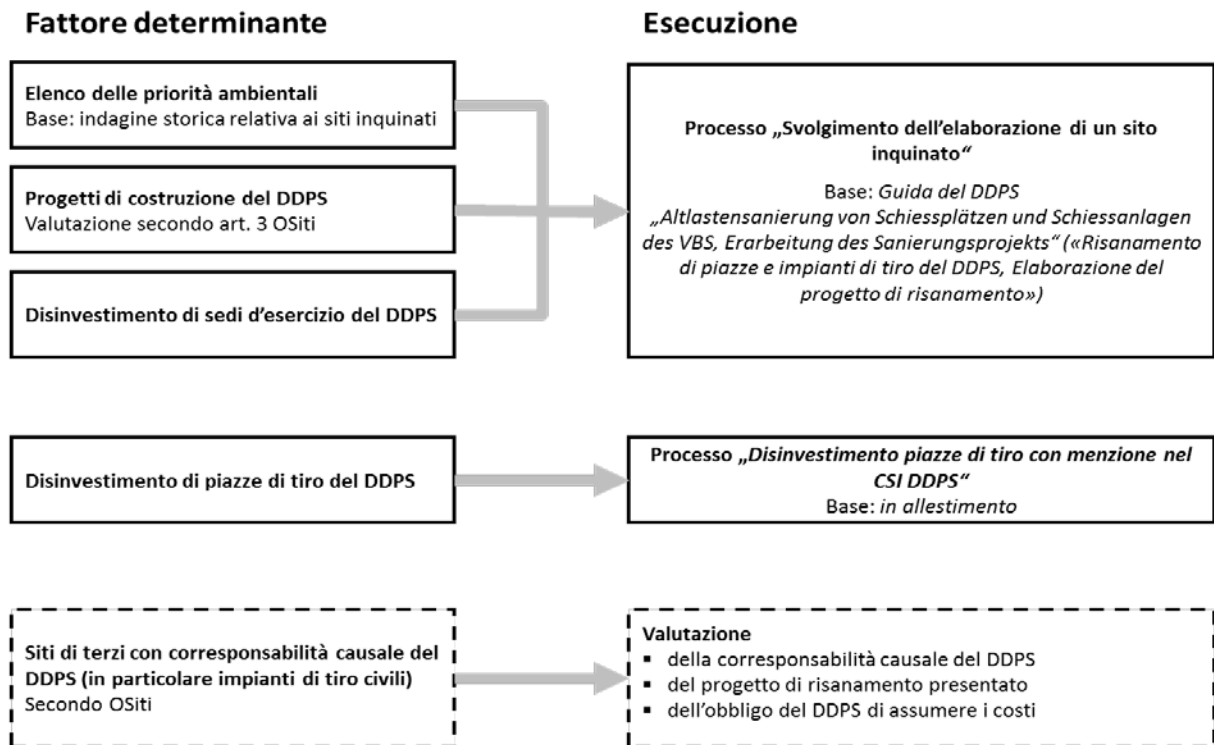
Fattore determinante

Esecuzione

Elenco delle priorità ambientali
Base: indagine storica relativa ai siti inquinati

Progetti di costruzione del DDPS
Valutazione secondo art. 3 OSiti

Disinvestimento di sedi d'esercizio del DDPS

Processo „Svolgimento dell'elaborazione di un sito inquinato"
Base: Guida del DDPS „Altlastensanierung von Schiessplätzen und Schiessanlagen des VBS, Erarbeitung des Sanierungsprojekts" («Risanamento di piazze e impianti di tiro del DDPS, Elaborazione del progetto di risanamento»)

Disinvestimento di piazze di tiro del DDPS

Processo „Disinvestimento piazze di tiro con menzione nel CSI DDPS"
Base: in allestimento

Siti di terzi con corresponsabilità causale del DDPS (in particolare impianti di tiro civili)
Secondo OSiti

Valutazione
▪ della corresponsabilità causale del DDPS
▪ del progetto di risanamento presentato
▪ dell'obbligo del DDPS di assumere i costi